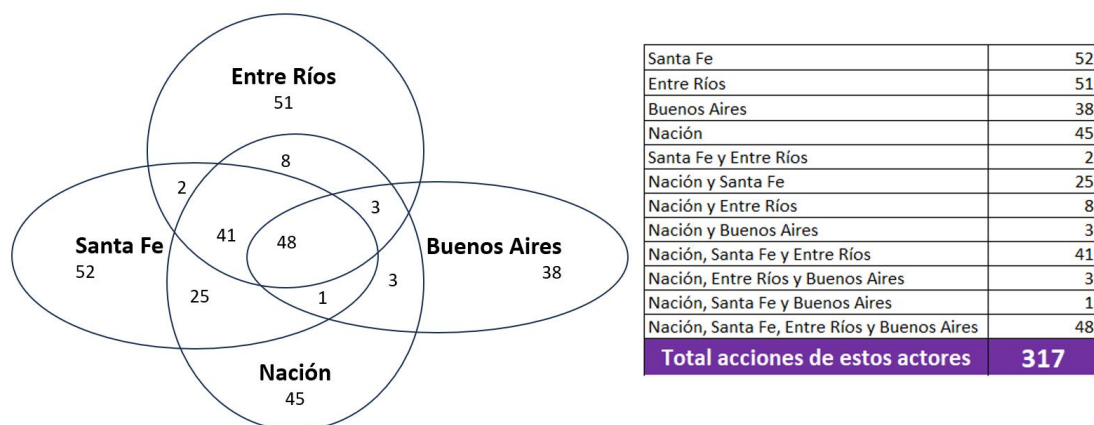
Entre Ríos
51

8

2

3

41

48

Santa Fe
52

Buenos Aires
38

3

25

1

Nación
45

| Santa Fe | 52 |
|---|---|
| Entre Ríos | 51 |
| Buenos Aires | 38 |
| Nación | 45 |
| Santa Fe y Entre Ríos | 2 |
| Nación y Santa Fe | 25 |
| Nación y Entre Ríos | 8 |
| Nación y Buenos Aires | 3 |
| Nación, Santa Fe y Entre Ríos | 41 |
| Nación, Entre Ríos y Buenos Aires | 3 |
| Nación, Santa Fe y Buenos Aires | 1 |
| Nación, Santa Fe, Entre Ríos y Buenos Aires | 48 |
| Total acciones de estos actores | 317 |